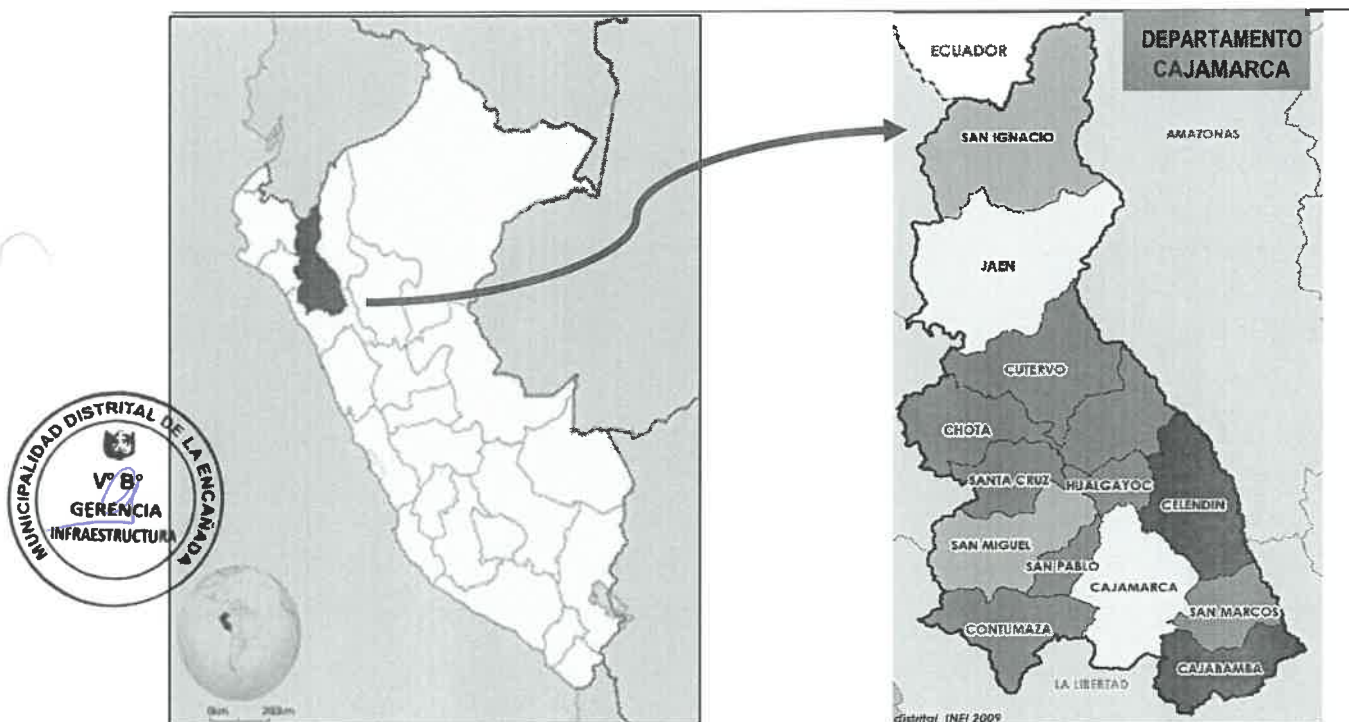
MUNICIPALIDAD DISTRITAL DE LA ENCAÑADA
Vº Bº
GERENCIA
INFRAESTRUCTURA

0km 393km

DEPARTAMENTO CAJAMARCA

ECUADOR
SAN IGNACIO
AMAZONAS
JAEN
CUTERVO
CHOTA
SANTA CRUZ
HUALGAYOC
CELENDIN
SAN MIGUEL
SAN PABLO
CAJAMARCA
SAN MARCOS
CONTUMAZA
CAJABAMBA
LA LIBERTAD
distrital INEI 2009